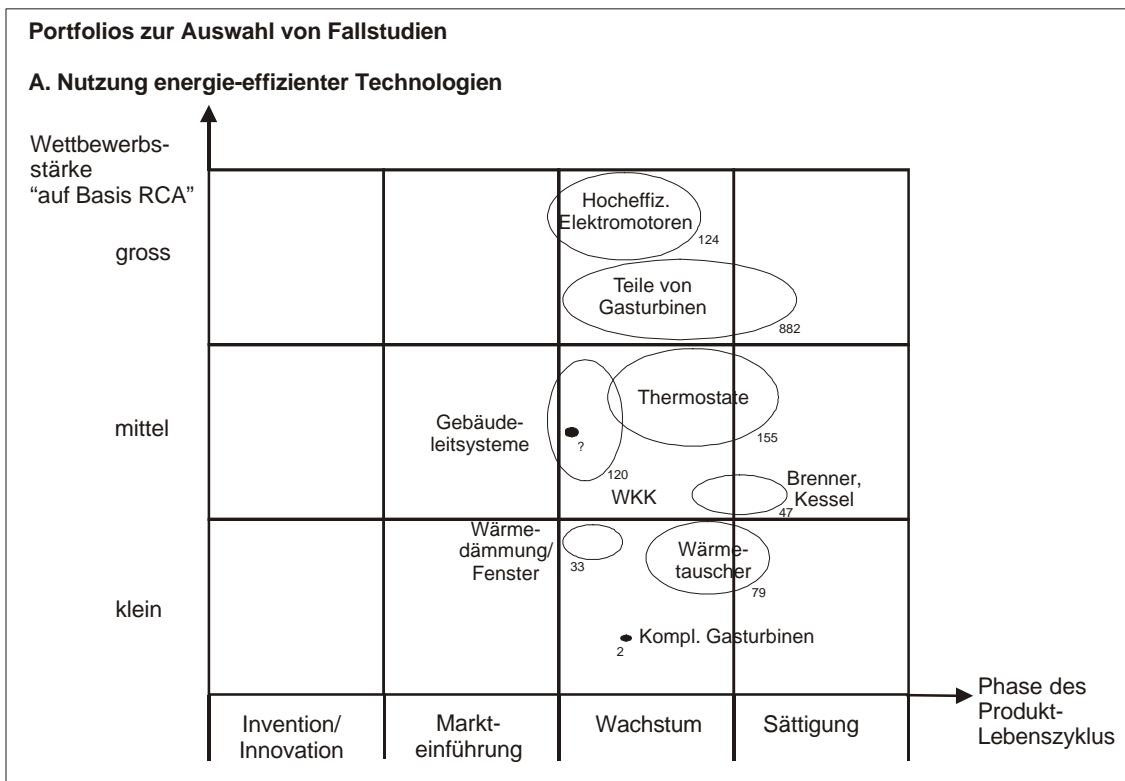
**Portfolios zur Auswahl von Fallstudien**

**A. Nutzung energie-effizienter Technologien**

Wettbewerbsstärke "auf Basis RCA"

gross

mittel

klein

Hocheffiz. Elektromotoren 124

Teile von Gasturbinen 882

Gebäudeleitsysteme ? 120

Thermostate 155

WKK

Brenner, Kessel 47

Wärmedämmung/ Fenster 33

Wärmetauscher 79

Kompl. Gasturbinen 2

Phase des Produkt-Lebenszyklus

| Invention/ Innovation | Markteinführung | Wachstum | Sättigung |
|---|---|---|---|